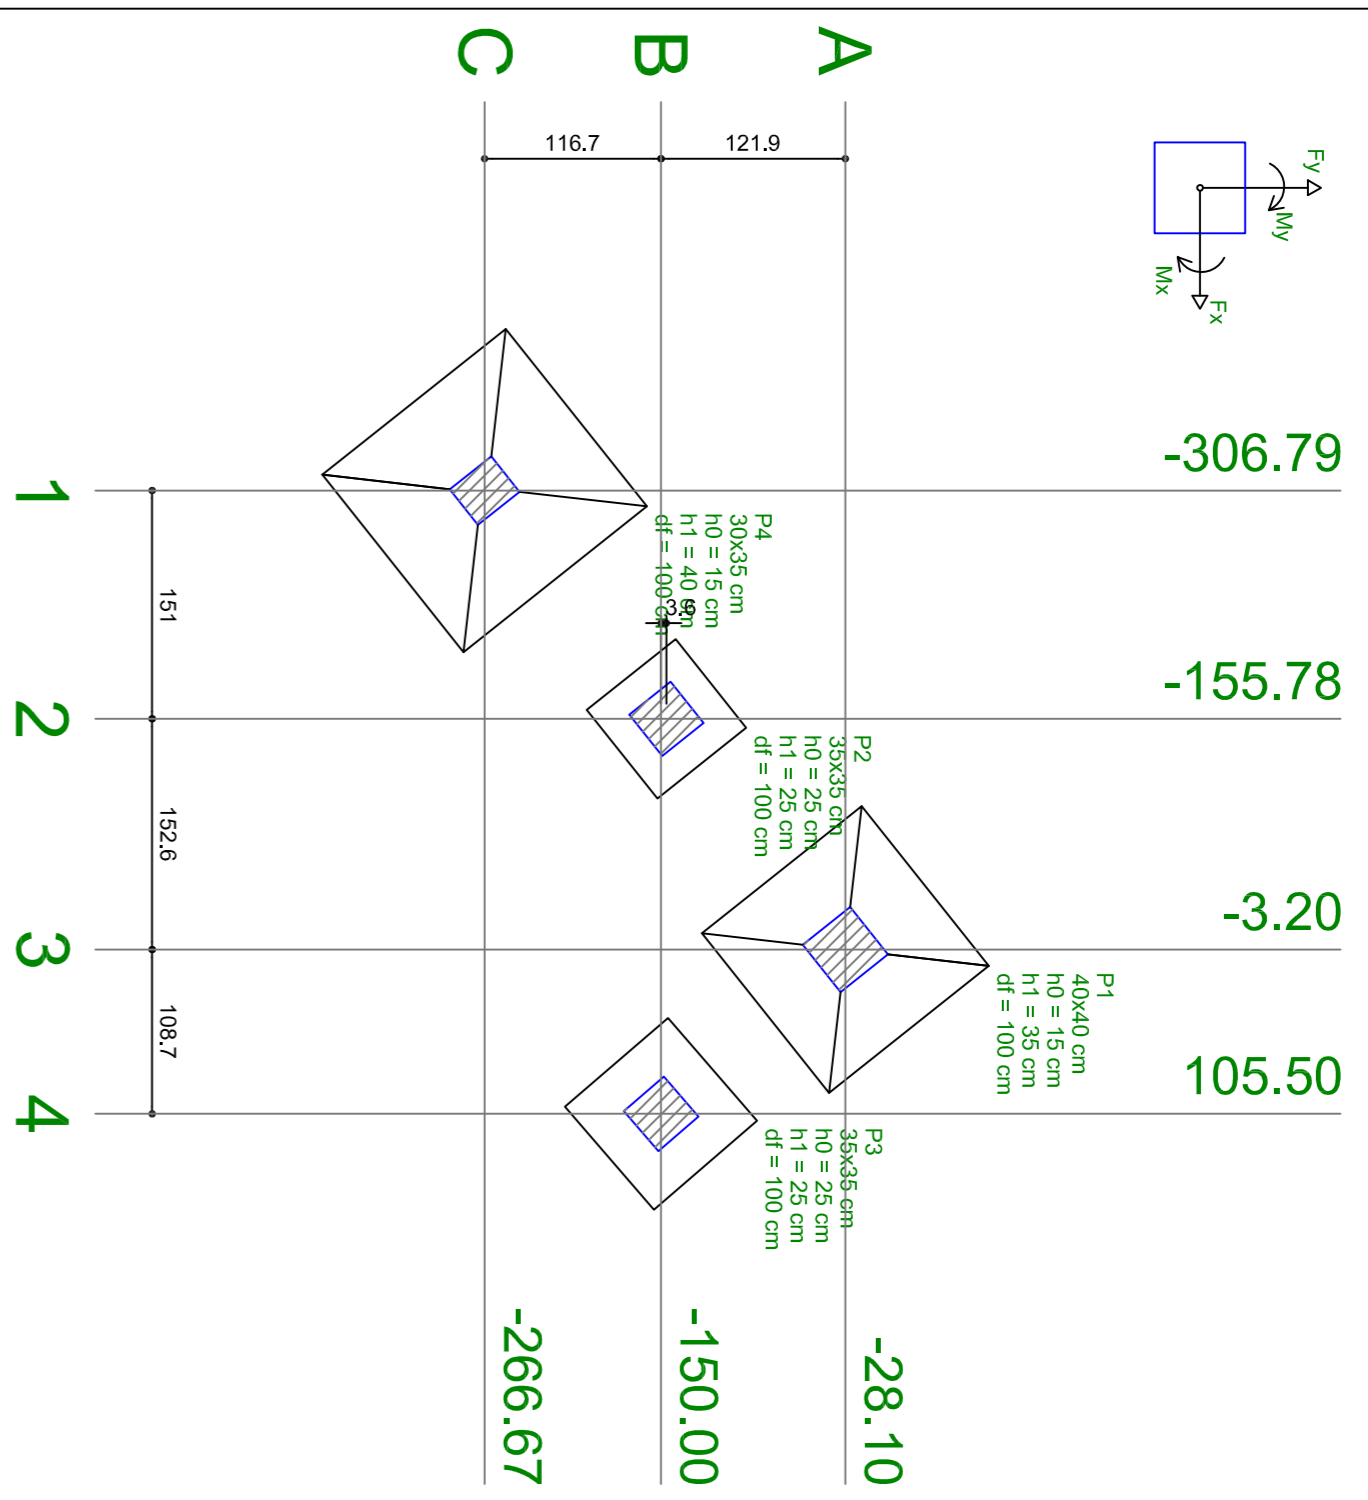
C
B
A

116.7
121.9

Fy
My
Mx
Fx

-306.79
-155.78
-3.20
105.50

1
2
3
4

151
152.6
108.7

P4
30x35 cm
h0 = 15 cm
h1 = 40 cm
df = 100 cm

3.6

P2
35x35 cm
h0 = 25 cm
h1 = 25 cm
df = 100 cm

P1
40x40 cm
h0 = 15 cm
h1 = 35 cm
df = 100 cm

P3
35x35 cm
h0 = 25 cm
h1 = 25 cm
df = 100 cm

-266.67
-150.00
-28.10